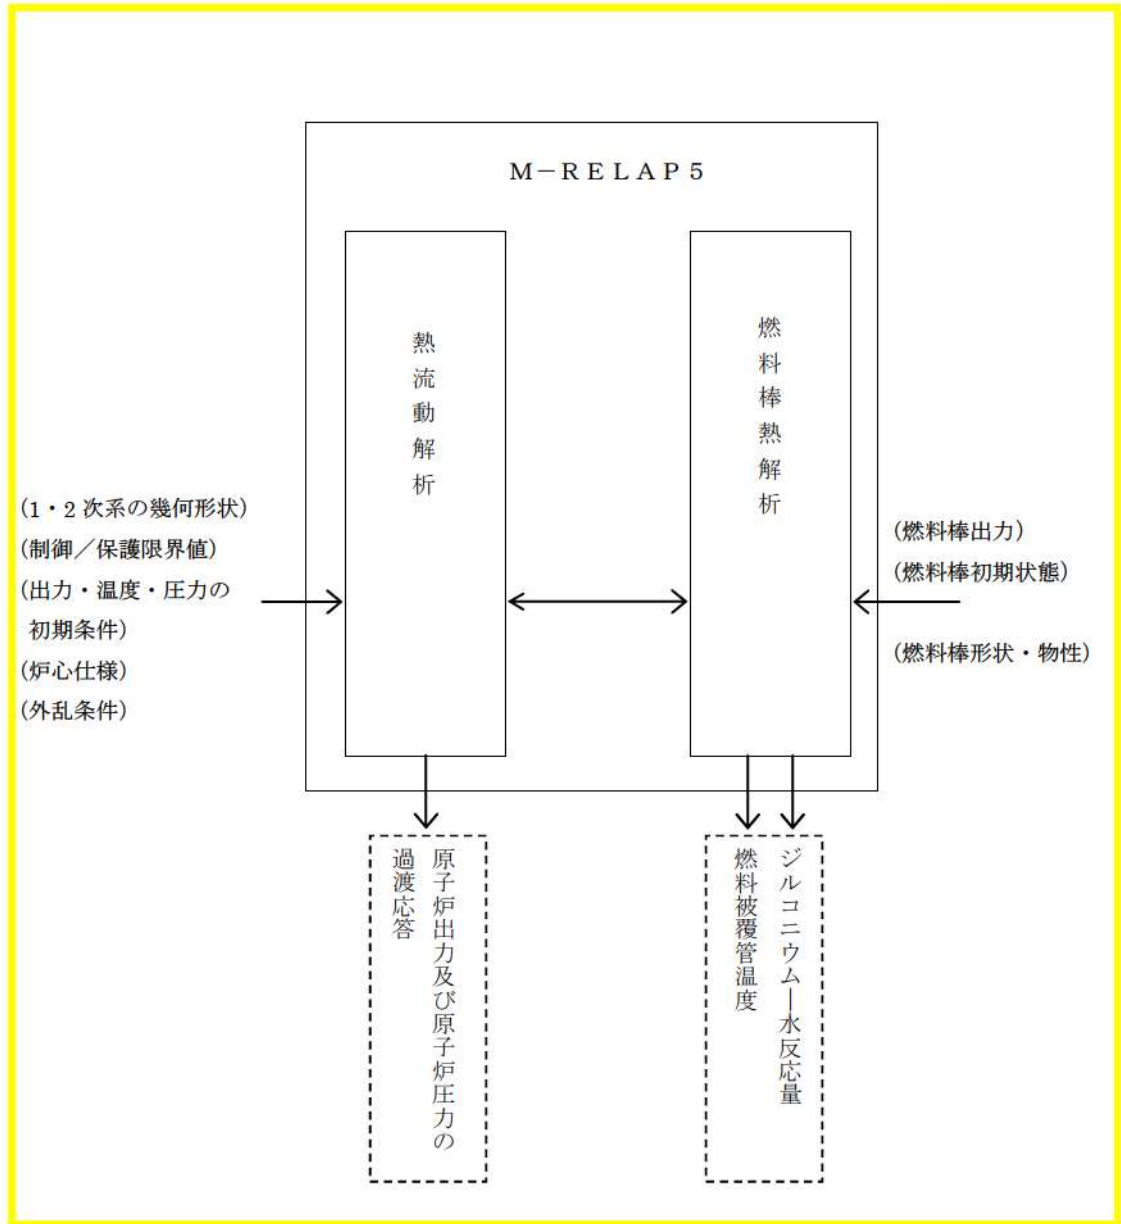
M－RELAP５

熱流動解析

燃料棒熱解析

(1・2次系の幾何形状)
(制御／保護限界値)
(出力・温度・圧力の初期条件)
(炉心仕様)
(外乱条件)

(燃料棒出力)
(燃料棒初期状態)
(燃料棒形状・物性)

原子炉出力及び原子炉圧力の過渡応答

ジルコニウム－水反応量
燃料被覆管温度